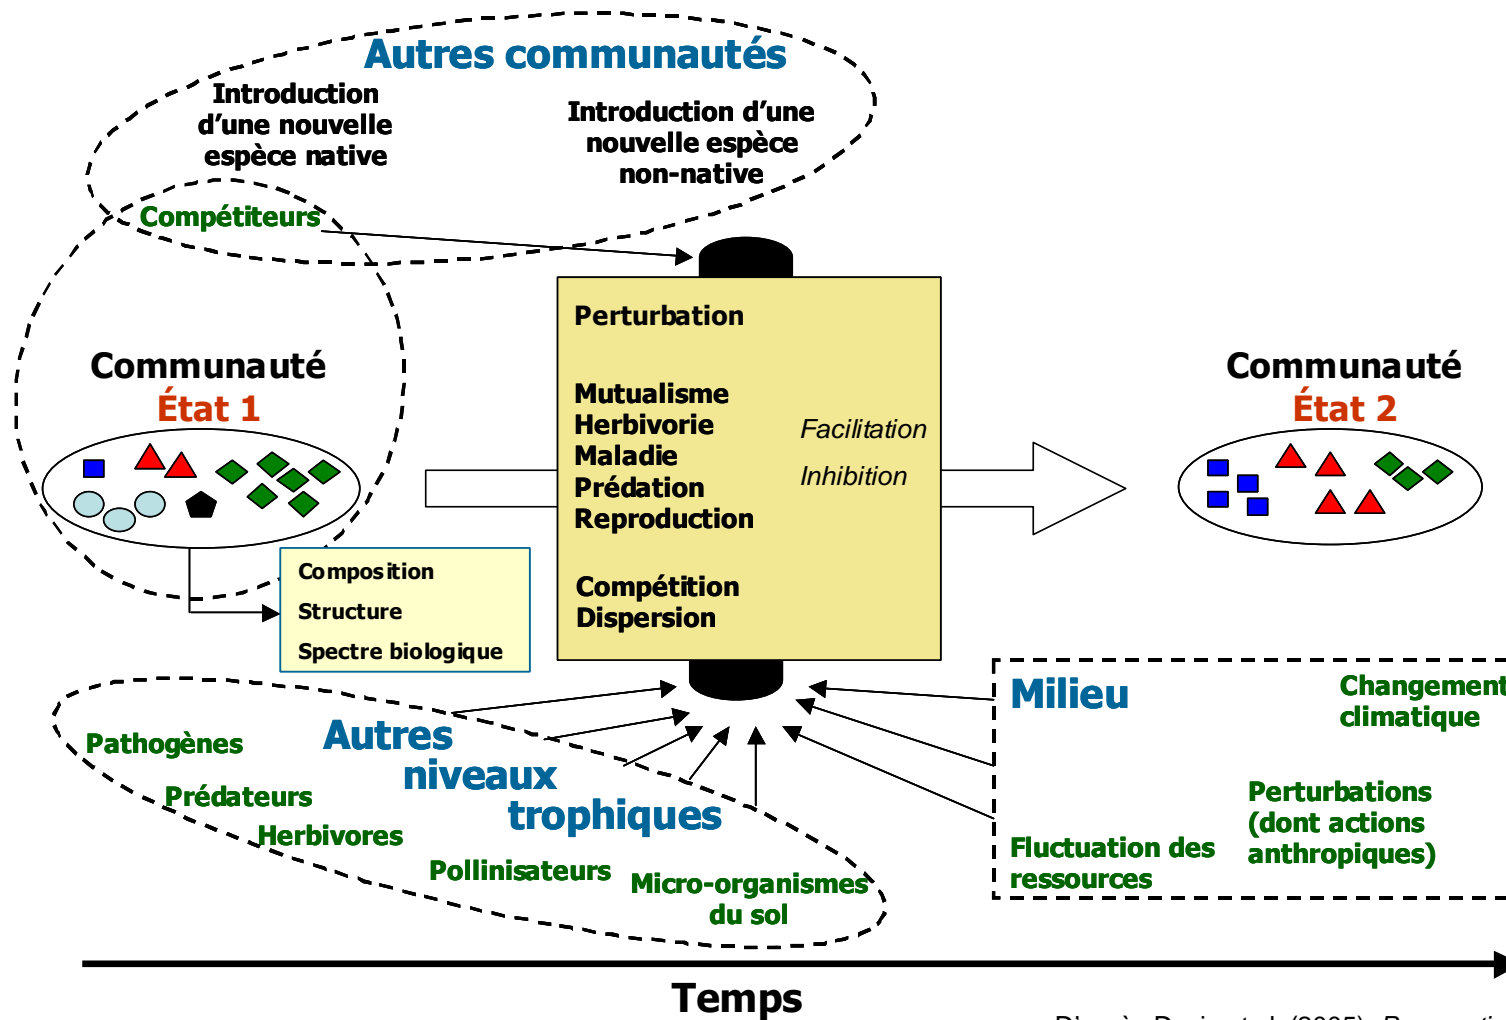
Autres communautés

Introduction d'une nouvelle espèce native

Introduction d'une nouvelle espèce non-native

Compétiteurs

Communauté
État 1

Composition
Structure
Spectre biologique

Perturbation

Mutualisme
Herbivorie
Maladie
Prédation
Reproduction

Facilitation
Inhibition

Compétition
Dispersion

Communauté
État 2

Milieu

Changement climatique

Perturbations (dont actions anthropiques)

Fluctuation des ressources

Pathogènes

Autres niveaux trophiques

Prédateurs
Herbivores
Pollinisateurs
Micro-organismes du sol

Temps

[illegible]